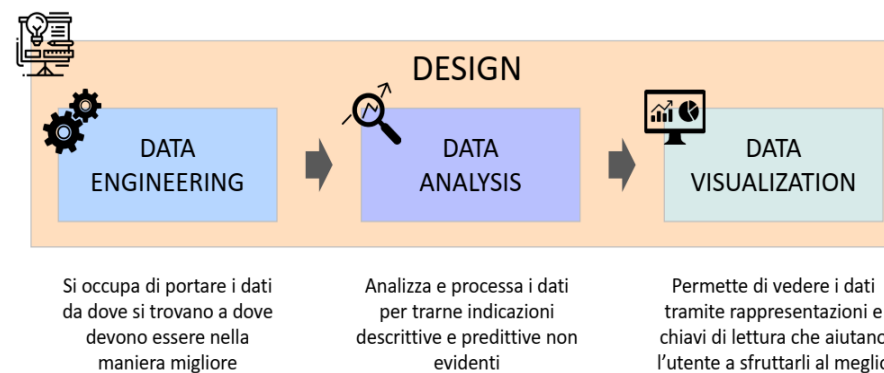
DESIGN

DATA ENGINEERING

DATA ANALYSIS

DATA VISUALIZATION

Si occupa di portare i dati da dove si trovano a dove devono essere nella maniera migliore

Analizza e processa i dati per trarne indicazioni descrittive e predittive non evidenti

Permette di vedere i dati tramite rappresentazioni e chiavi di lettura che aiutano l'utente a sfruttarli al meglio